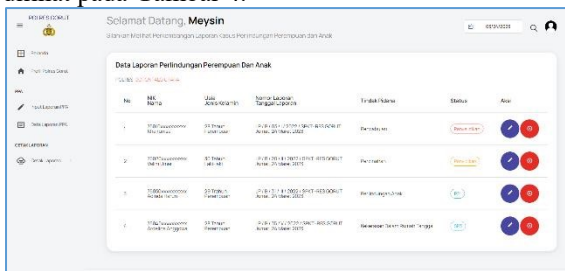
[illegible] pada Gambar 4.

POLRES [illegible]

Selamat Datang, Meysin

Aplikasi Metode Pendokumentasian Laporan Kasus Perlindungan Perempuan dan Anak

Beranda

Profil Polres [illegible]

Input Laporan PPA

Data Laporan PPA

CETAK LAPORAN

Cetak Laporan

Data Laporan Perlindungan Perempuan Dan Anak

| No | NIK Nama | Usia Jenis Kelamin | Nomor Laporan Tanggal Laporan | Tindak Pidana | Status | Aksi |
|---|---|---|---|---|---|---|
| 1 | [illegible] | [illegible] | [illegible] | Pencabulan | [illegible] | |
| 2 | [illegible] | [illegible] | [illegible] | Pemerkosaan | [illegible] | |
| 3 | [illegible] | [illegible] | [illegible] | Penelantaran Anak | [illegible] | |
| 4 | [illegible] | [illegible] | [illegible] | Kekerasan Dalam Rumah Tangga | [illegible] | |